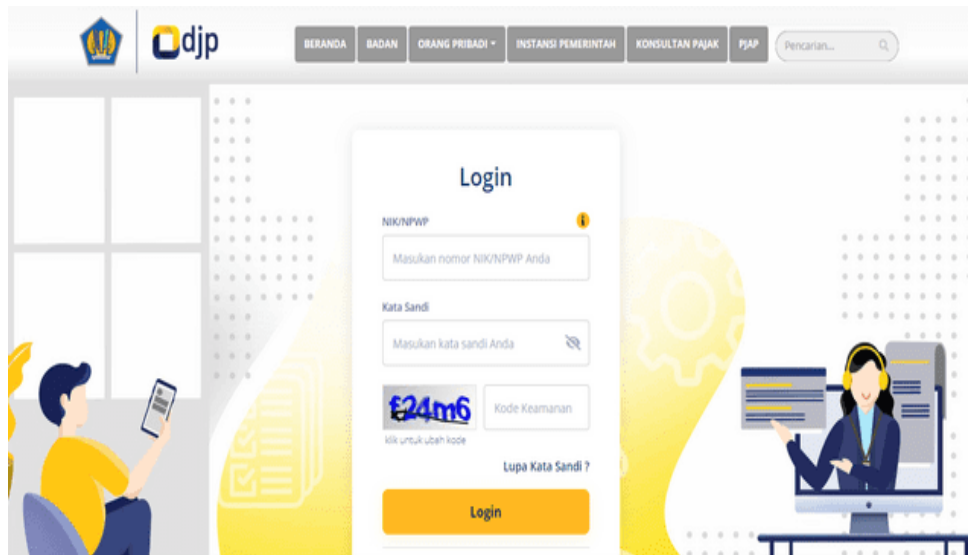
djp

BERANDA | BADAN | ORANG PRIBADI ▾ | INSTANSI PEMERINTAH | KONSULTAN PAJAK | PJAP | Pencarian...

Login

NIK/NPWP

Masukan nomor NIK/NPWP Anda

Kata Sandi

Masukan kata sandi Anda

£24m6

Kode Keamanan

klik untuk ubah kode

Lupa Kata Sandi ?

Login